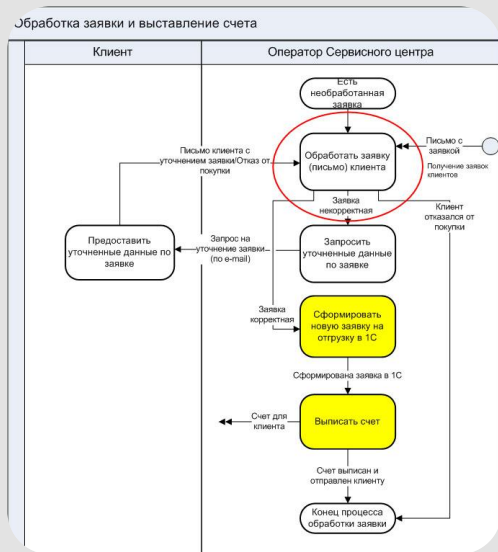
Обработка заявки и выставление счета

Клиент

Оператор Сервисного центра

Есть необработанная заявка

Письмо клиента с уточнением заявки/Отказ от покупки

Обработать заявку (письмо) клиента

Письмо с заявкой

Получение заявок клиентов

Заявка некорректная

Клиент отказался от покупки

Предоставить уточненные данные по заявке

Запрос на уточнение заявки (по e-mail)

Запросить уточненные данные по заявке

Заявка корректная

Сформировать новую заявку на отгрузку в 1С

Сформирована заявка в 1С

Счет для клиента

Выписать счет

Счет выписан и отправлен клиенту

Конец процесса обработки заявки